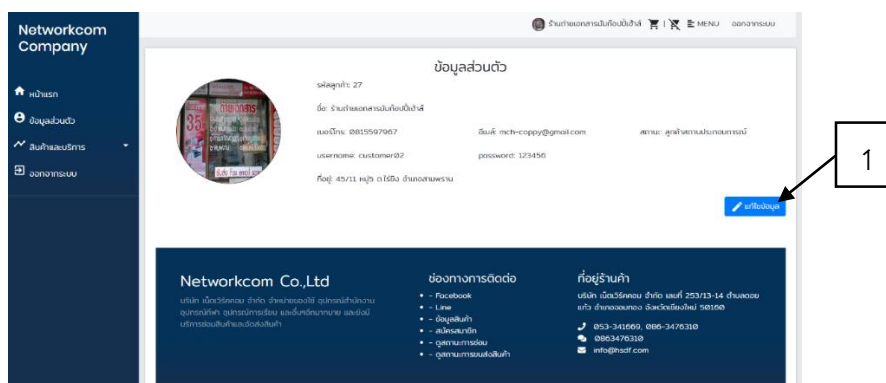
Networkcom Company

หน้าแรก
ข้อมูลส่วนตัว
สินค้าและบริการ
ออกจากระบบ

ร้านถ่ายเอกสารมันถ็อปปี้เซ้าส์ | MENU ออกจากระบบ

ข้อมูลส่วนตัว

รหัสลูกค้า: 27
ชื่อ: ร้านถ่ายเอกสารมันถ็อปปี้เซ้าส์
เบอร์โทร: 0815597967
อีเมล์: mch-coppy@gmail.com
สถานะ: ลูกค้าสถานประกอบการณ์
username: customer02
password: 123456
ที่อยู่: 45/11 หมู่5 ต.ไร่ขิง อำเภอสามพราน

แก้ไขข้อมูล

1

Networkcom Co.,Ltd
บริษัท เน็ตเวิร์คคอม จำกัด จำหน่ายของใช้ อุปกรณ์สำนักงาน อุปกรณ์กีฬา อุปกรณ์การเรียน และเครื่องถ่ายเอกสาร และยังมีบริการซ่อมสินค้าและจัดส่งสินค้า

ช่องทางการติดต่อ
- Facebook
- Line
- ข้อมูลสินค้า
- สมัครสมาชิก
- ดูสถานะการซ่อม
- ดูสถานะการขนส่งสินค้า

ที่อยู่ร้านค้า
บริษัท เน็ตเวิร์คคอม จำกัด เลขที่ 253/13-14 ตำบลดอยแก้ว อำเภอจอมทอง จังหวัดเชียงใหม่ 50160
053-341669, 086-3476310
0863476310
info@nsdf.com